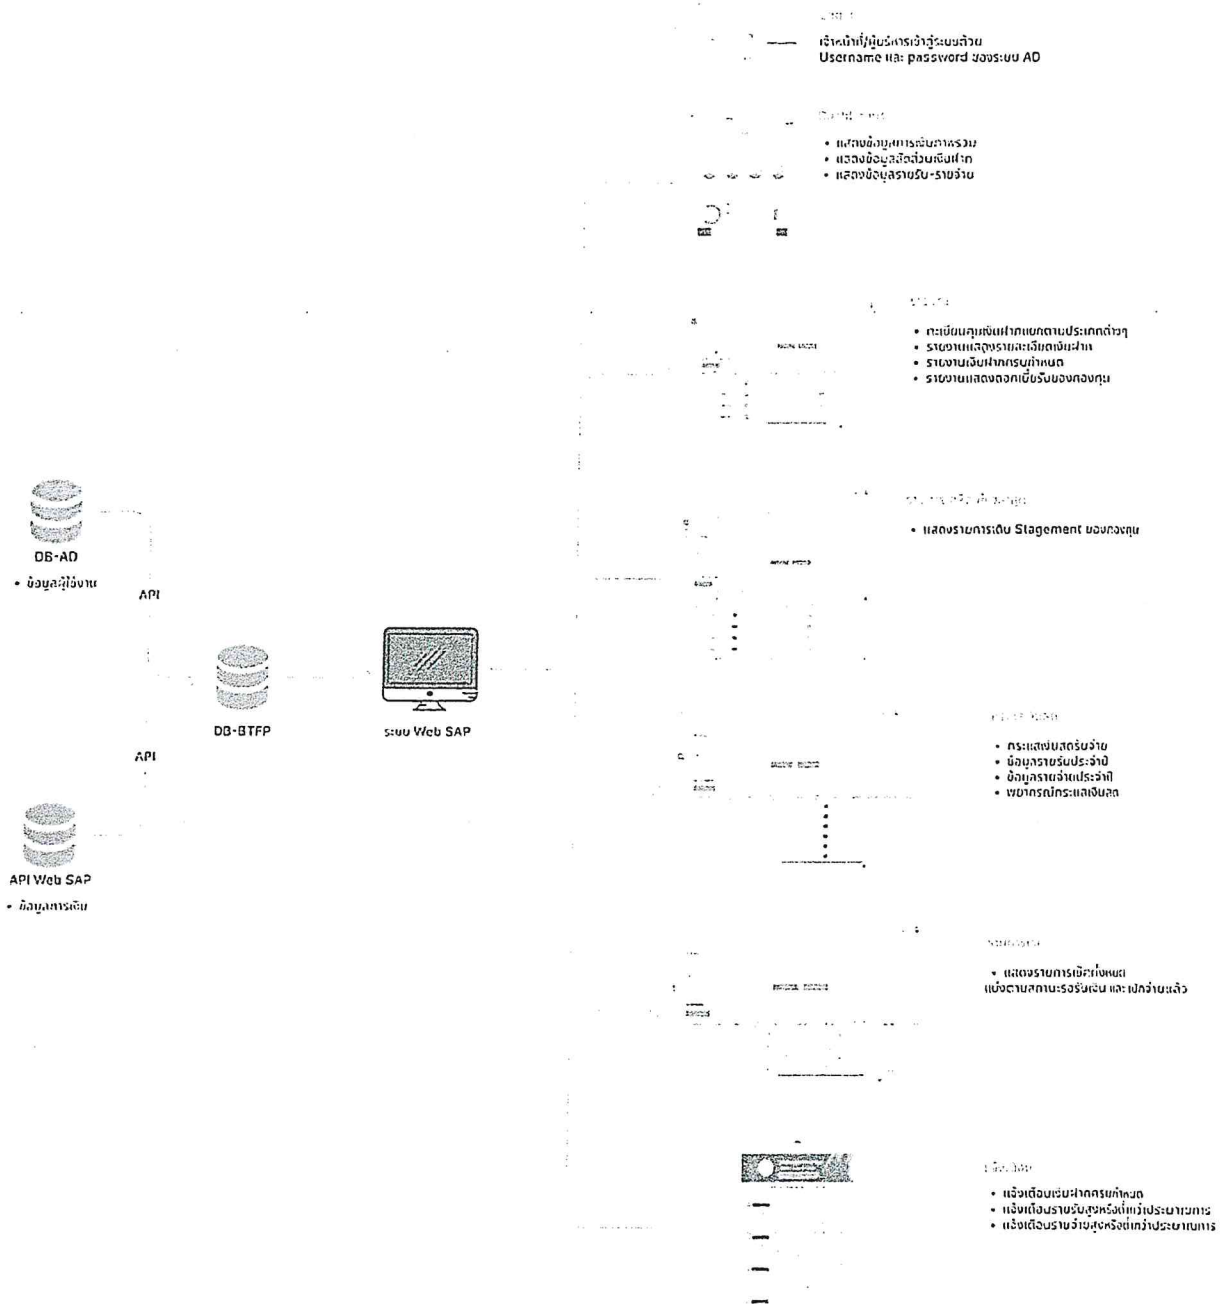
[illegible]
เจ้าหน้าที่/ผู้บริหารเข้าสู่ระบบด้วย Username และ password ของระบบ AD

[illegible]
• แสดงข้อมูลการเงินภาพรวม
• แสดงข้อมูลสัดส่วนเงินฝาก
• แสดงข้อมูลรายรับ-รายจ่าย

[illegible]
• ทะเบียนคุมเงินฝากแยกตามประเภทต่างๆ
• รายงานแสดงรายละเอียดเงินฝาก
• รายงานเงินฝากครบกำหนด
• รายงานแสดงดอกเบี้ยรับของกองทุน

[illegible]
• แสดงรายการเดิน Stagement ของกองทุน

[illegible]
• กระแสเงินสดรับจ่าย
• ข้อมูลรายรับประจำปี
• ข้อมูลรายจ่ายประจำปี
• พยากรณ์กระแสเงินสด

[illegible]
• แสดงรายการเบิกทั้งหมด แบ่งตามสถานะรอรับเงิน และเบิกจ่ายแล้ว

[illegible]
• แจ้งเตือนเงินฝากครบกำหนด
• แจ้งเตือนรายรับสูงหรือต่ำกว่าประมาณการ
• แจ้งเตือนรายจ่ายสูงหรือต่ำกว่าประมาณการ

DB-AD
• ข้อมูลผู้ใช้งาน

API

DB-BTFP

ระบบ Web SAP

API

API Web SAP
• ข้อมูลการเงิน